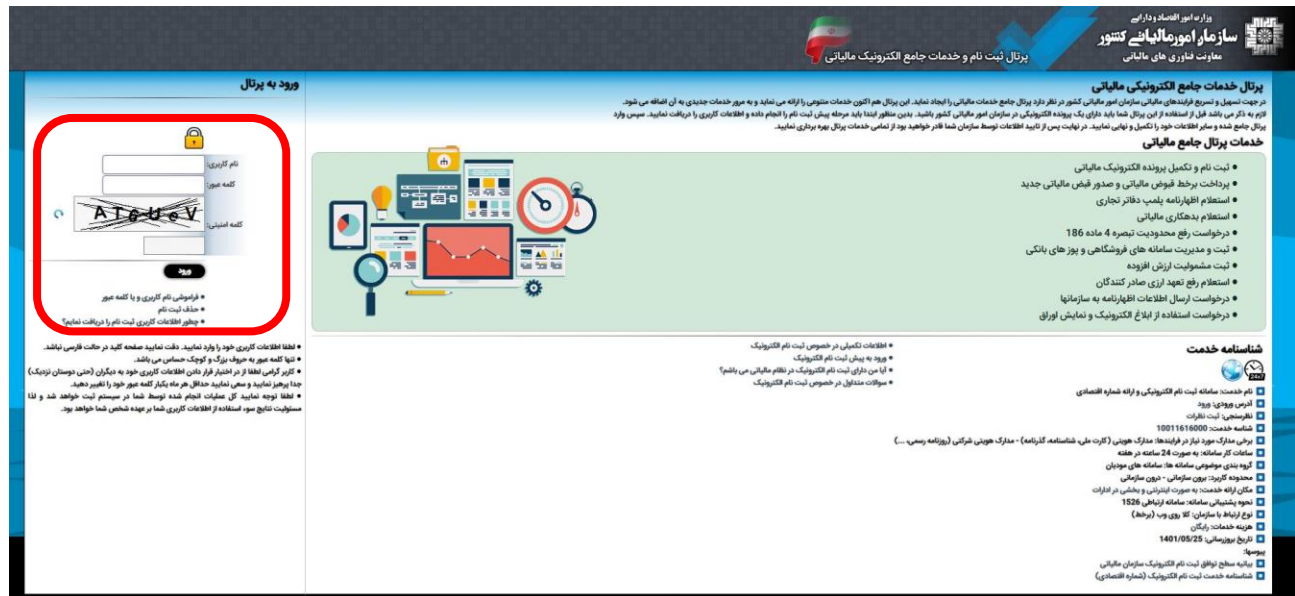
وزارت امور اقتصاد و دارایی
سازمان امور مالیاتی کشور
معاونت فناوری های مالیاتی
پرتال ثبت نام و خدمات جامع الکترونیک مالیاتی

ورود به پرتال

نام کاربری:
کلمه عبور:
ATGUeV
کلمه امنیتی:
ورود

• فراموشی نام کاربری و یا کلمه عبور
• حذف ثبت نام
• چطور اطلاعات کاربری ثبت نام را دریافت نمایم؟

• لطفا اطلاعات کاربری خود را وارد نمایید. دقت نمایید صفحه کلید در حالت فارسی نباشد.
• تنها کلمه عبور به حروف بزرگ و کوچک حساس می باشد.
• کاربر گرامی لطفا از در اختیار قرار دادن اطلاعات کاربری خود به دیگران (حتی دوستان نزدیک) جدا پرهیز نمایید و سعی نمایید حداقل هر ماه یکبار کلمه عبور خود را تغییر دهید.
• لطفا توجه نمایید کل عملیات انجام شده توسط شما در سیستم ثبت خواهد شد و لذا مسئولیت نتایج سوء استفاده از اطلاعات کاربری شما بر عهده شخص شما خواهد بود.

پرتال خدمات جامع الکترونیکی مالیاتی
در جهت تسهیل و تسریع فرایندهای مالیاتی سازمان امور مالیاتی کشور در نظر دارد پرتال جامع خدمات مالیاتی را ایجاد نماید. این پرتال هم اکنون خدمات متنوعی را ارائه می نماید و به مرور خدمات جدیدی به آن اضافه می شود.
لازم به ذکر می باشد قبل از استفاده از این پرتال شما باید دارای یک پرونده الکترونیکی در سازمان امور مالیاتی کشور باشید. بدین منظور ابتدا باید مرحله پیش ثبت نام را انجام داده و اطلاعات کاربری را دریافت نمایید. سپس وارد پرتال جامع شده و سایر اطلاعات خود را تکمیل و نهایی نمایید. در نهایت پس از تایید اطلاعات توسط سازمان شما قادر خواهید بود از تمامی خدمات پرتال بهره برداری نمایید.

خدمات پرتال جامع مالیاتی
• ثبت نام و تکمیل پرونده الکترونیک مالیاتی
• پرداخت برخط قبوض مالیاتی و صدور قبض مالیاتی جدید
• استعلام اظهارنامه پلمپ دفاتر تجاری
• استعلام بدهکاری مالیاتی
• درخواست رفع محدودیت تبصره 4 ماده 186
• ثبت و مدیریت سامانه های فروشگاهی و پوز های بانکی
• ثبت مشمولیت ارزش افزوده
• استعلام رفع تعهد ارزی صادر کنندگان
• درخواست ارسال اطلاعات اظهارنامه به سازمانها
• درخواست استفاده از ابلاغ الکترونیک و نمایش اوراق

شناسنامه خدمت
• اطلاعات تکمیلی در خصوص ثبت نام الکترونیک
• ورود به پیش ثبت نام الکترونیک
• آیا من دارای ثبت نام الکترونیک در نظام مالیاتی می باشم؟
• سوالات متداول در خصوص ثبت نام الکترونیک

نام خدمت: سامانه ثبت نام الکترونیکی و ارائه شماره اقتصادی
آدرس ورودی: ورود
نظرسنجی: ثبت نظرات
شناسه خدمت: 10011616000
برخی مدارک مورد نیاز در فرایندها: مدارک هویتی (کارت ملی، شناسنامه، گذرنامه) - مدارک هویتی شرکتی (روزنامه رسمی، ....)
ساعات کار سامانه: به صورت 24 ساعته در هفته
گروه بندی موضوعی سامانه ها: سامانه های مودیان
محدوده کاربرد: برون سازمانی - درون سازمانی
مکان ارائه خدمت: به صورت اینترنتی و بخشی در ادارات
نحوه پشتیبانی سامانه: سامانه ارتباطی 1526
نوع ارتباط با سازمان: کلا روی وب (برخط)
هزینه خدمت: رایگان
تاریخ بروزرسانی: 1401/05/25
پیوستها:
بیانیه سطح توافق ثبت نام الکترونیک سازمان مالیاتی
شناسنامه خدمت ثبت نام الکترونیک (شماره اقتصادی)